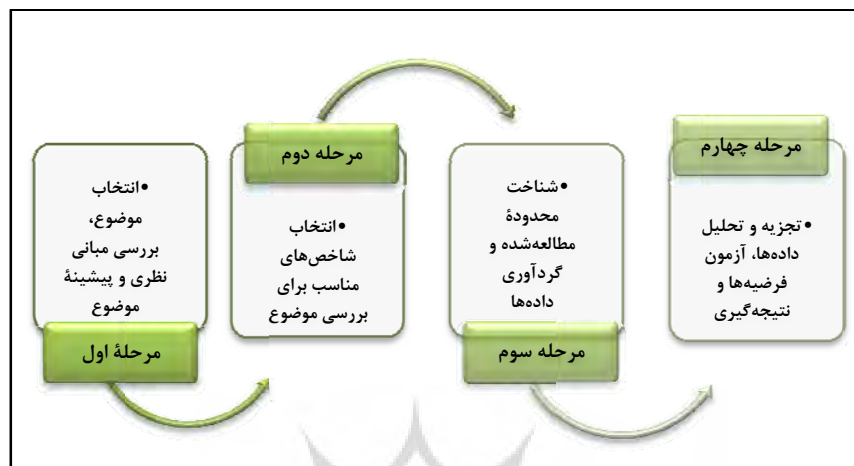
•انتخاب موضوع، بررسی مبانی نظری و پیشینهٔ موضوع

مرحلهٔ اول

مرحله دوم

•انتخاب شاخص‌های مناسب برای بررسی موضوع

•شناخت محدودهٔ مطالعه‌شده و گردآوری داده‌ها

مرحله سوم

مرحله چهارم

•تجزیه و تحلیل داده‌ها، آزمون فرضیه‌ها و نتیجه‌گیری